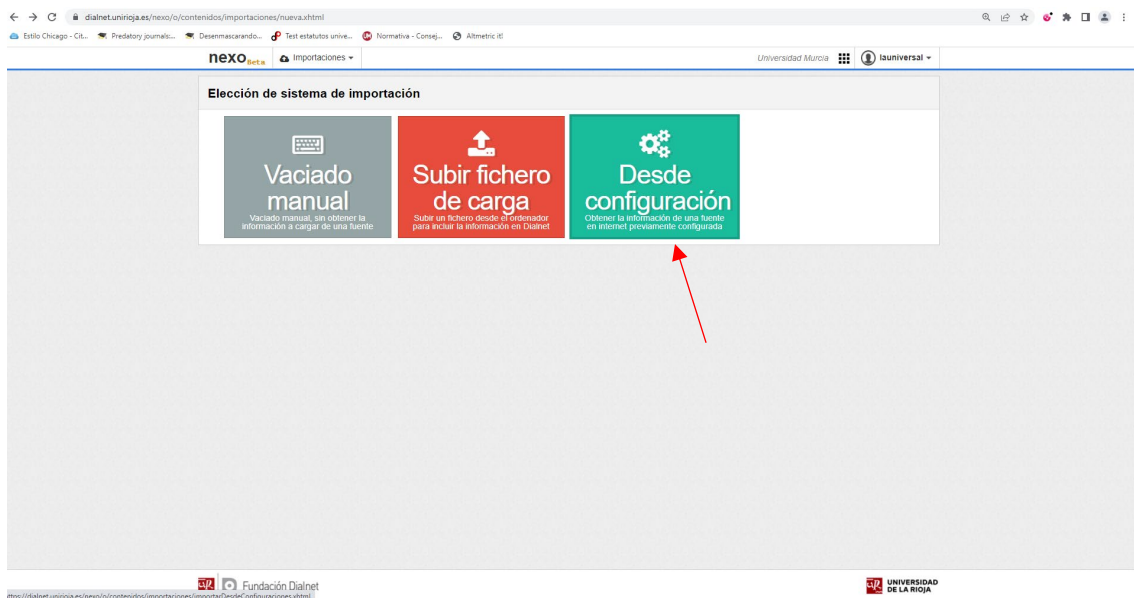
dialnet.unirioja.es/nexo/o/contenidos/importaciones/nueva.xhtml

Estilo Chicago - Cit... Predatory journals:... Desenmascarando... Test estatutos unive... Normativa - Consej... Altmetric it!

nexo Beta Importaciones ▾ Universidad Murcia launiversal ▾

Elección de sistema de importación

Vaciado manual
Vaciado manual, sin obtener la información a cargar de una fuente

Subir fichero de carga
Subir un fichero desde el ordenador para incluir la información en Dialnet

Desde configuración
Obtener la información de una fuente en internet previamente configurada

Fundación Dialnet

UNIVERSIDAD DE LA RIOJA

https://dialnet.unirioja.es/nexo/o/contenidos/importaciones/importarDesdeConfiguraciones.xhtml